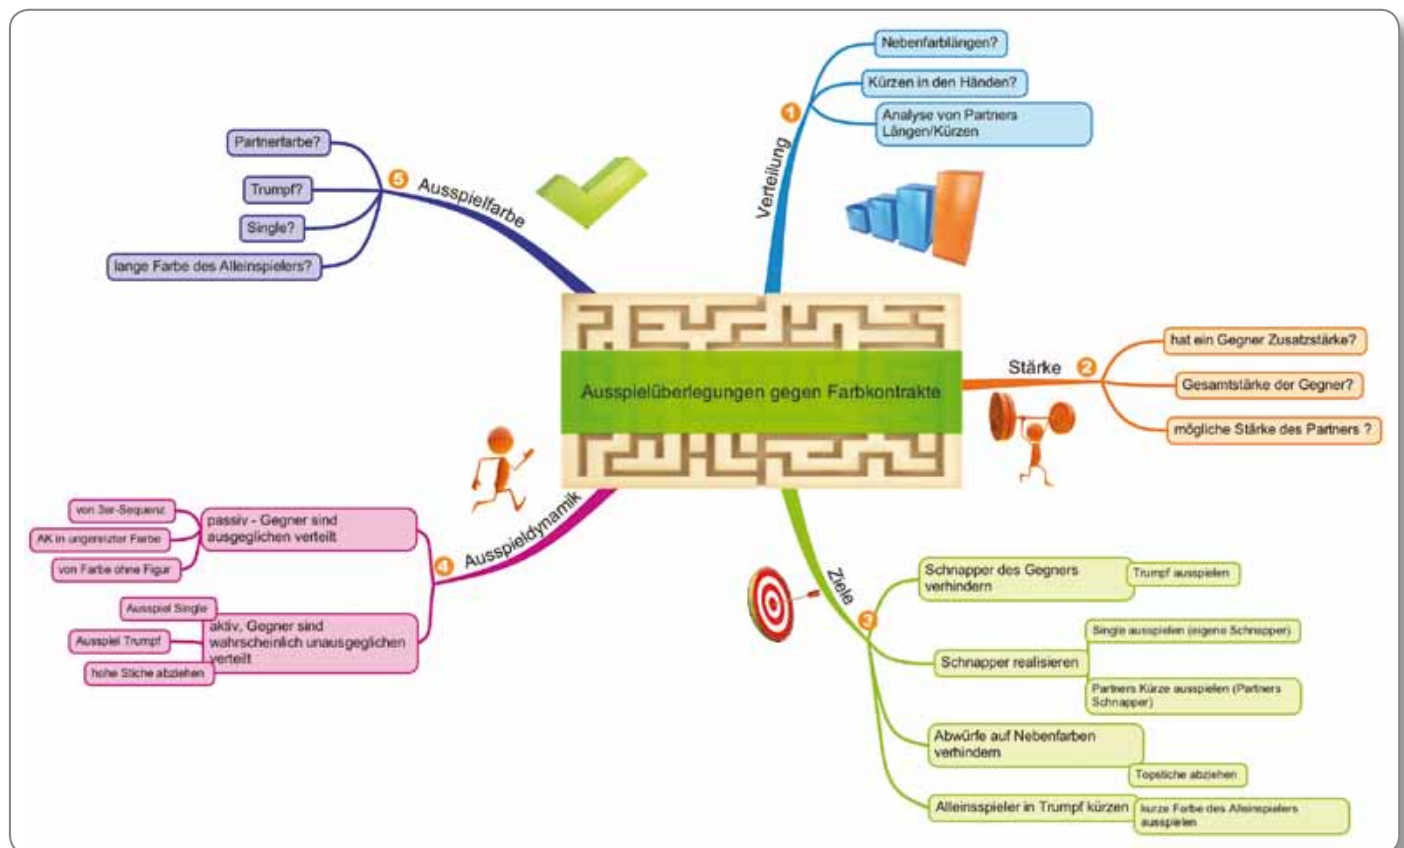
Ausspielüberlegungen gegen Farbkontrakte

1 Verteilung
Nebenfarblängen?
Kürzen in den Händen?
Analyse von Partners Längen/Kürzen

2 Stärke
hat ein Gegner Zusatzstärke?
Gesamtstärke der Gegner?
mögliche Stärke des Partners ?

3 Ziele
Schnapper des Gegners verhindern
Trumpf ausspielen
Schnapper realisieren
Single ausspielen (eigene Schnapper)
Partners Kürze ausspielen (Partners Schnapper)
Abwürfe auf Nebenfarben verhindern
Topstiche abziehen
Alleinspieler in Trumpf kürzen
kurze Farbe des Alleinspielers ausspielen

4 Ausspieldynamik
passiv - Gegner sind ausgeglichen verteilt
von 3er-Sequenz
AK in ungereizter Farbe
von Farbe ohne Figur
aktiv, Gegner sind wahrscheinlich unausgeglichen verteilt
Ausspiel Single
Ausspiel Trumpf
hohe Stiche abziehen

5 Ausspielfarbe
Partnerfarbe?
Trumpf?
Single?
lange Farbe des Alleinspielers?